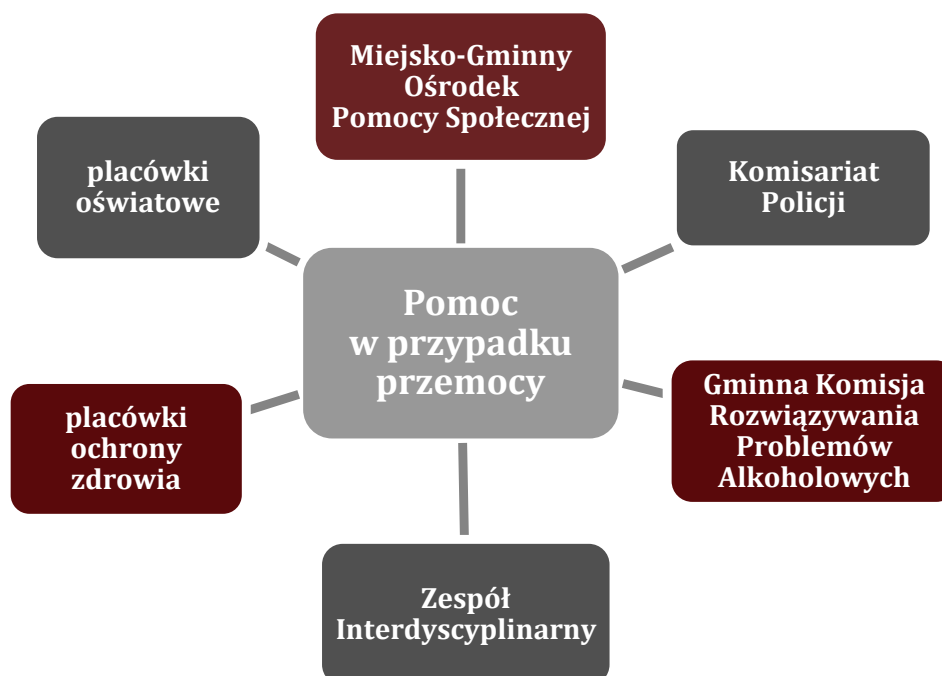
Miejsko-Gminny Ośrodek Pomocy Społecznej

placówki oświatowe

Komisariat Policji

Pomoc w przypadku przemocy

placówki ochrony zdrowia

Gminna Komisja Rozwiązywania Problemów Alkoholowych

Zespół Interdyscyplinarny